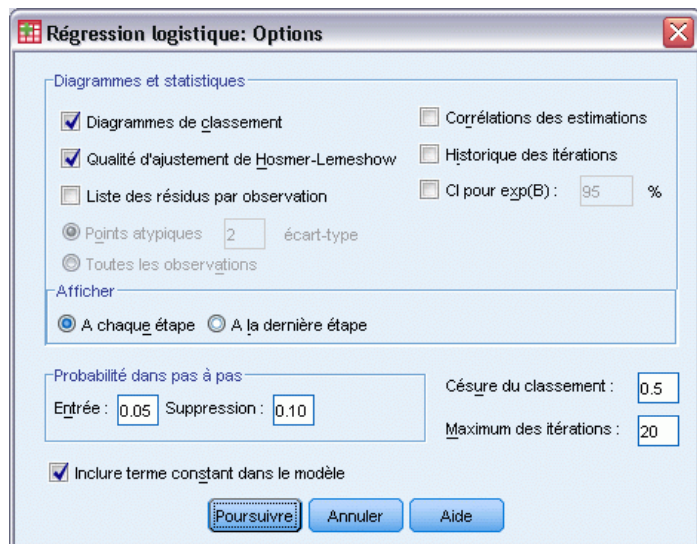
Régression logistique: Options

Diagrammes et statistiques

Diagrammes de classement

Qualité d'ajustement de Hosmer-Lemeshow

Liste des résidus par observation

Points atypiques 2 écart-type

Toutes les observations

Corrélations des estimations

Historique des itérations

CI pour exp(B) : 95 %

Afficher

A chaque étape

A la dernière étape

Probabilité dans pas à pas

Entrée : 0.05 Suppression : 0.10

Césure du classement : 0.5

Maximum des itérations : 20

Inclure terme constant dans le modèle

Poursuivre Annuler Aide